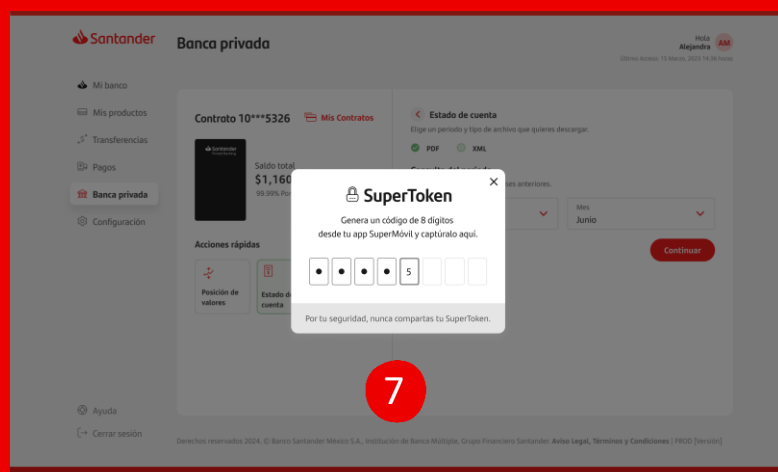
Santander

Banca privada

Hola
Alejandra AM
Último Acceso: 15 Marzo, 2023 14:36 horas

Mi banco
Mis productos
Transferencias
Pagos
Banca privada
Configuración

Contrato 10***5326
Mis Contratos

Santander
Private Banking

Saldo total
$1,160
99.99% Po

Acciones rápidas

Posición de valores

Estado de cuenta

Estado de cuenta
Elige un periodo y tipo de archivo que quieres descargar.
PDF
XML

es anteriores.

Mes
Junio

Continuar

SuperToken
Genera un código de 8 dígitos desde tu app SuperMóvil y captúralo aquí.
• • • • 5
Por tu seguridad, nunca compartas tu SuperToken.

7

Ayuda
Cerrar sesión

Derechos reservados 2024. © Banco Santander México S.A., Institución de Banca Múltiple, Grupo Financiero Santander. Aviso Legal, Términos y Condiciones | PROD [Version]